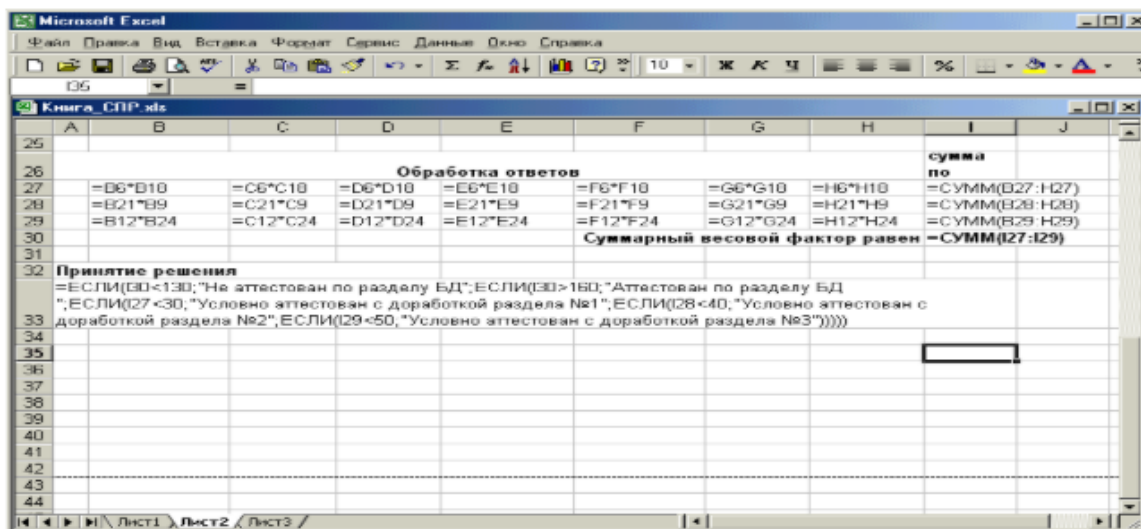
Microsoft Excel

Файл Правка Вид Вставка Формат Сервис Данные Окно Справка

10 Ж К Ч %

I35 =

Книга_СПР.xls

| | A | B | C | D | E | F | G | H | I | J |
|---|---|---|---|---|---|---|---|---|---|---|
| 25 | | | | | | | | | | |
| 26 | | | | Обработка ответов | | | | | сумма по | |
| 27 | | =B6*B10 | =C6*C10 | =D6*D10 | =E6*E10 | =F6*F10 | =G6*G10 | =H6*H10 | =СУММ(B27:H27) | |
| 28 | | =B21*B9 | =C21*C9 | =D21*D9 | =E21*E9 | =F21*F9 | =G21*G9 | =H21*H9 | =СУММ(B28:H28) | |
| 29 | | =B12*B24 | =C12*C24 | =D12*D24 | =E12*E24 | =F12*F24 | =G12*G24 | =H12*H24 | =СУММ(B29:H29) | |
| 30 | | | | | | Суммарный весовой фактор равен | | | =СУММ(I27:I29) | |
| 31 | | | | | | | | | | |
| 32 | Принятие решения | | | | | | | | | |
| 33 | =ЕСЛИ(I30<130;"Не аттестован по разделу БД";ЕСЛИ(I30>160;"Аттестован по разделу БД ";ЕСЛИ(I27<30;"Условно аттестован с доработкой раздела №1";ЕСЛИ(I28<40;"Условно аттестован с доработкой раздела №2";ЕСЛИ(I29<50;"Условно аттестован с доработкой раздела №3"))))) | | | | | | | | | |
| 34 | | | | | | | | | | |
| 35 | | | | | | | | | | |
| 36 | | | | | | | | | | |
| 37 | | | | | | | | | | |
| 38 | | | | | | | | | | |
| 39 | | | | | | | | | | |
| 40 | | | | | | | | | | |
| 41 | | | | | | | | | | |
| 42 | | | | | | | | | | |
| 43 | | | | | | | | | | |
| 44 | | | | | | | | | | |

Лист1 Лист2 Лист3